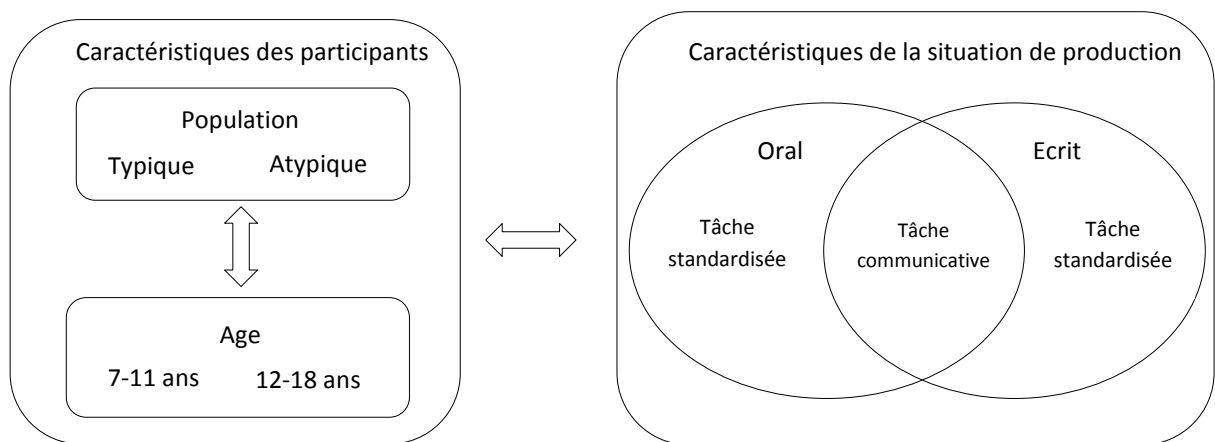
Caractéristiques des participants

Population

Typique Atypique

Age

7-11 ans 12-18 ans

Caractéristiques de la situation de production

Oral

Ecrit

Tâche standardisée

Tâche communicative

Tâche standardisée